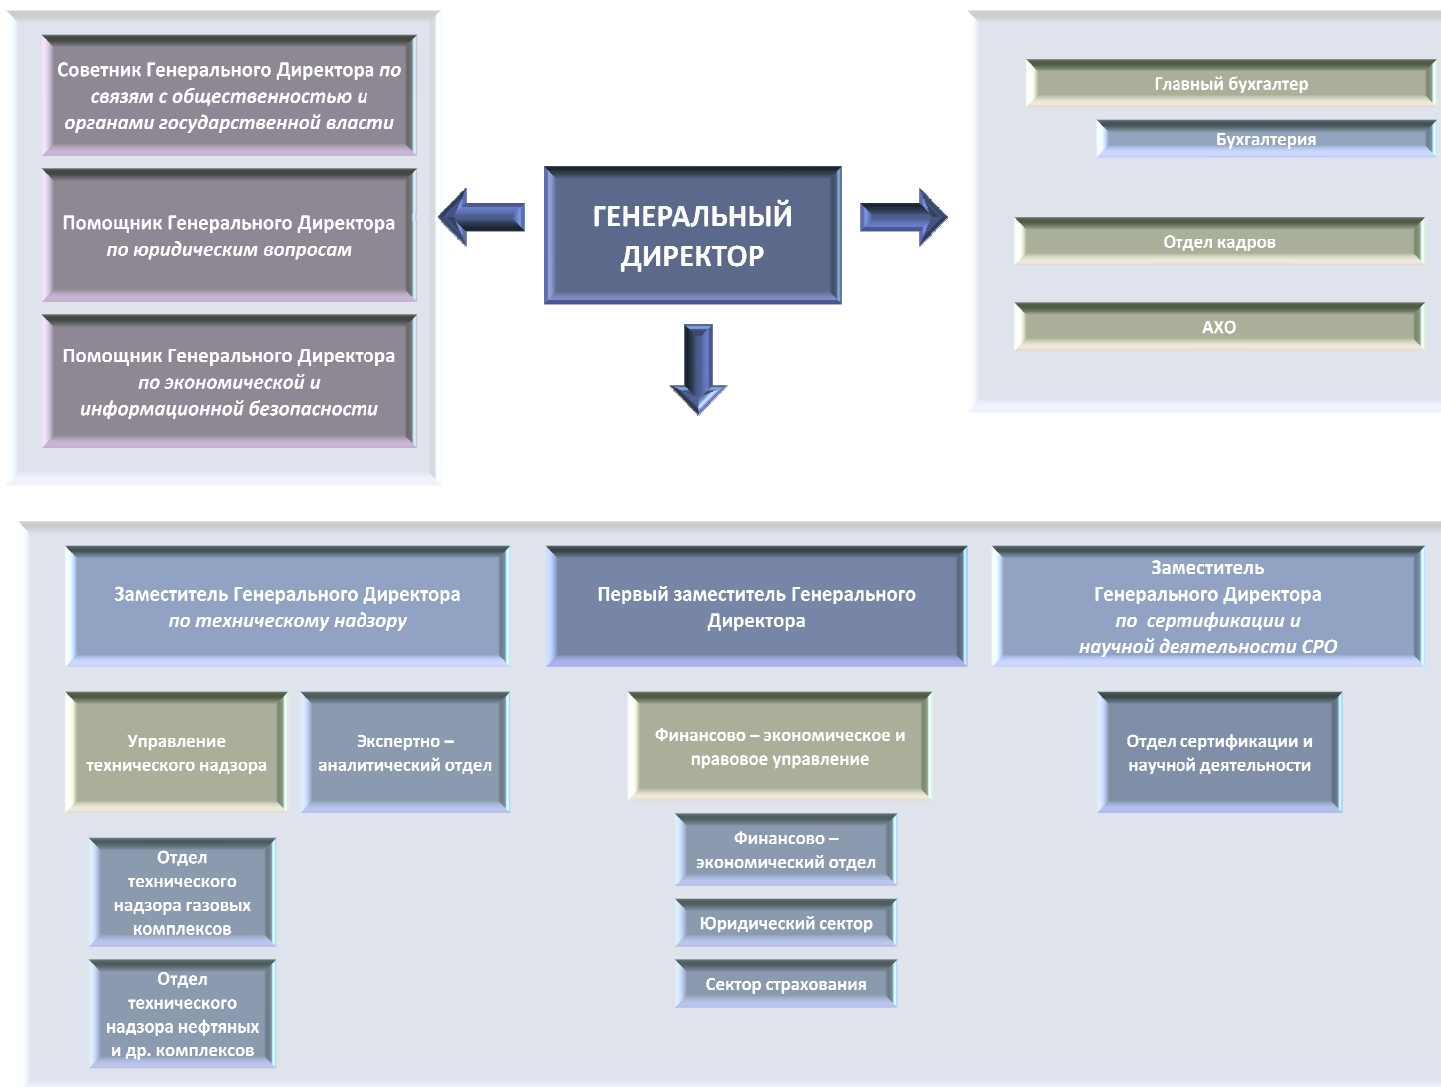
Советник Генерального Директора по связям с общественностью и органами государственной власти

Помощник Генерального Директора по юридическим вопросам

Помощник Генерального Директора по экономической и информационной безопасности

ГЕНЕРАЛЬНЫЙ ДИРЕКТОР

Главный бухгалтер

Бухгалтерия

Отдел кадров

АХО

Заместитель Генерального Директора по техническому надзору

Первый заместитель Генерального Директора

Заместитель Генерального Директора по сертификации и научной деятельности СРО

Управление технического надзора

Экспертно – аналитический отдел

Финансово – экономическое и правовое управление

Отдел сертификации и научной деятельности

Отдел технического надзора газовых комплексов

Финансово – экономический отдел

Юридический сектор

Отдел технического надзора нефтяных и др. комплексов

Сектор страхования